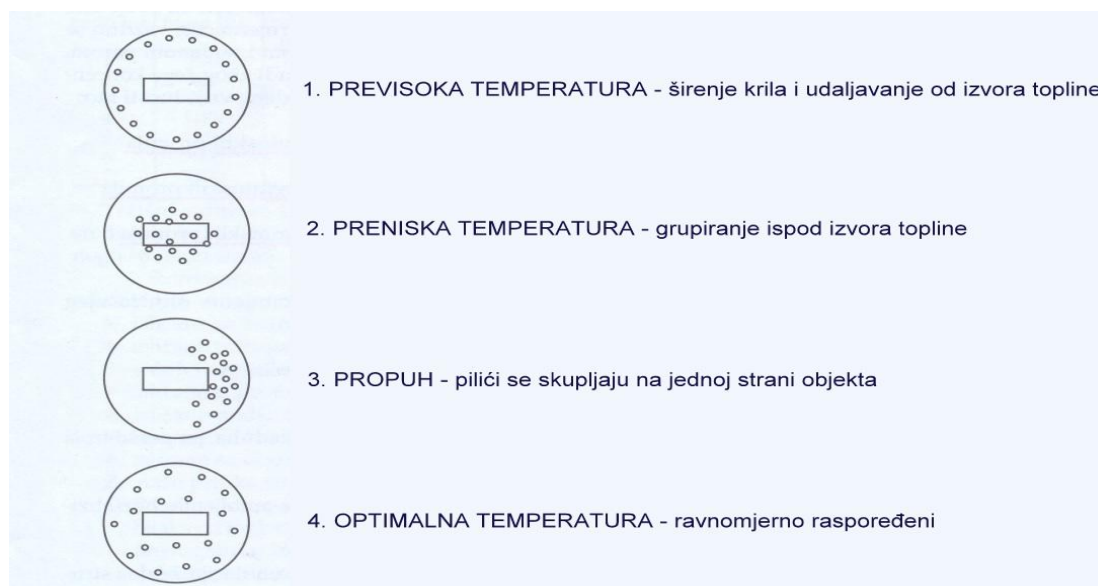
1. PREVISOKA TEMPERATURA - širenje krila i udaljavanje od izvora topline

2. PRENISKA TEMPERATURA - grupiranje ispod izvora topline

3. PROPUH - pilići se skupljaju na jednoj strani objekta

4. OPTIMALNA TEMPERATURA - ravnomjerno raspoređeni